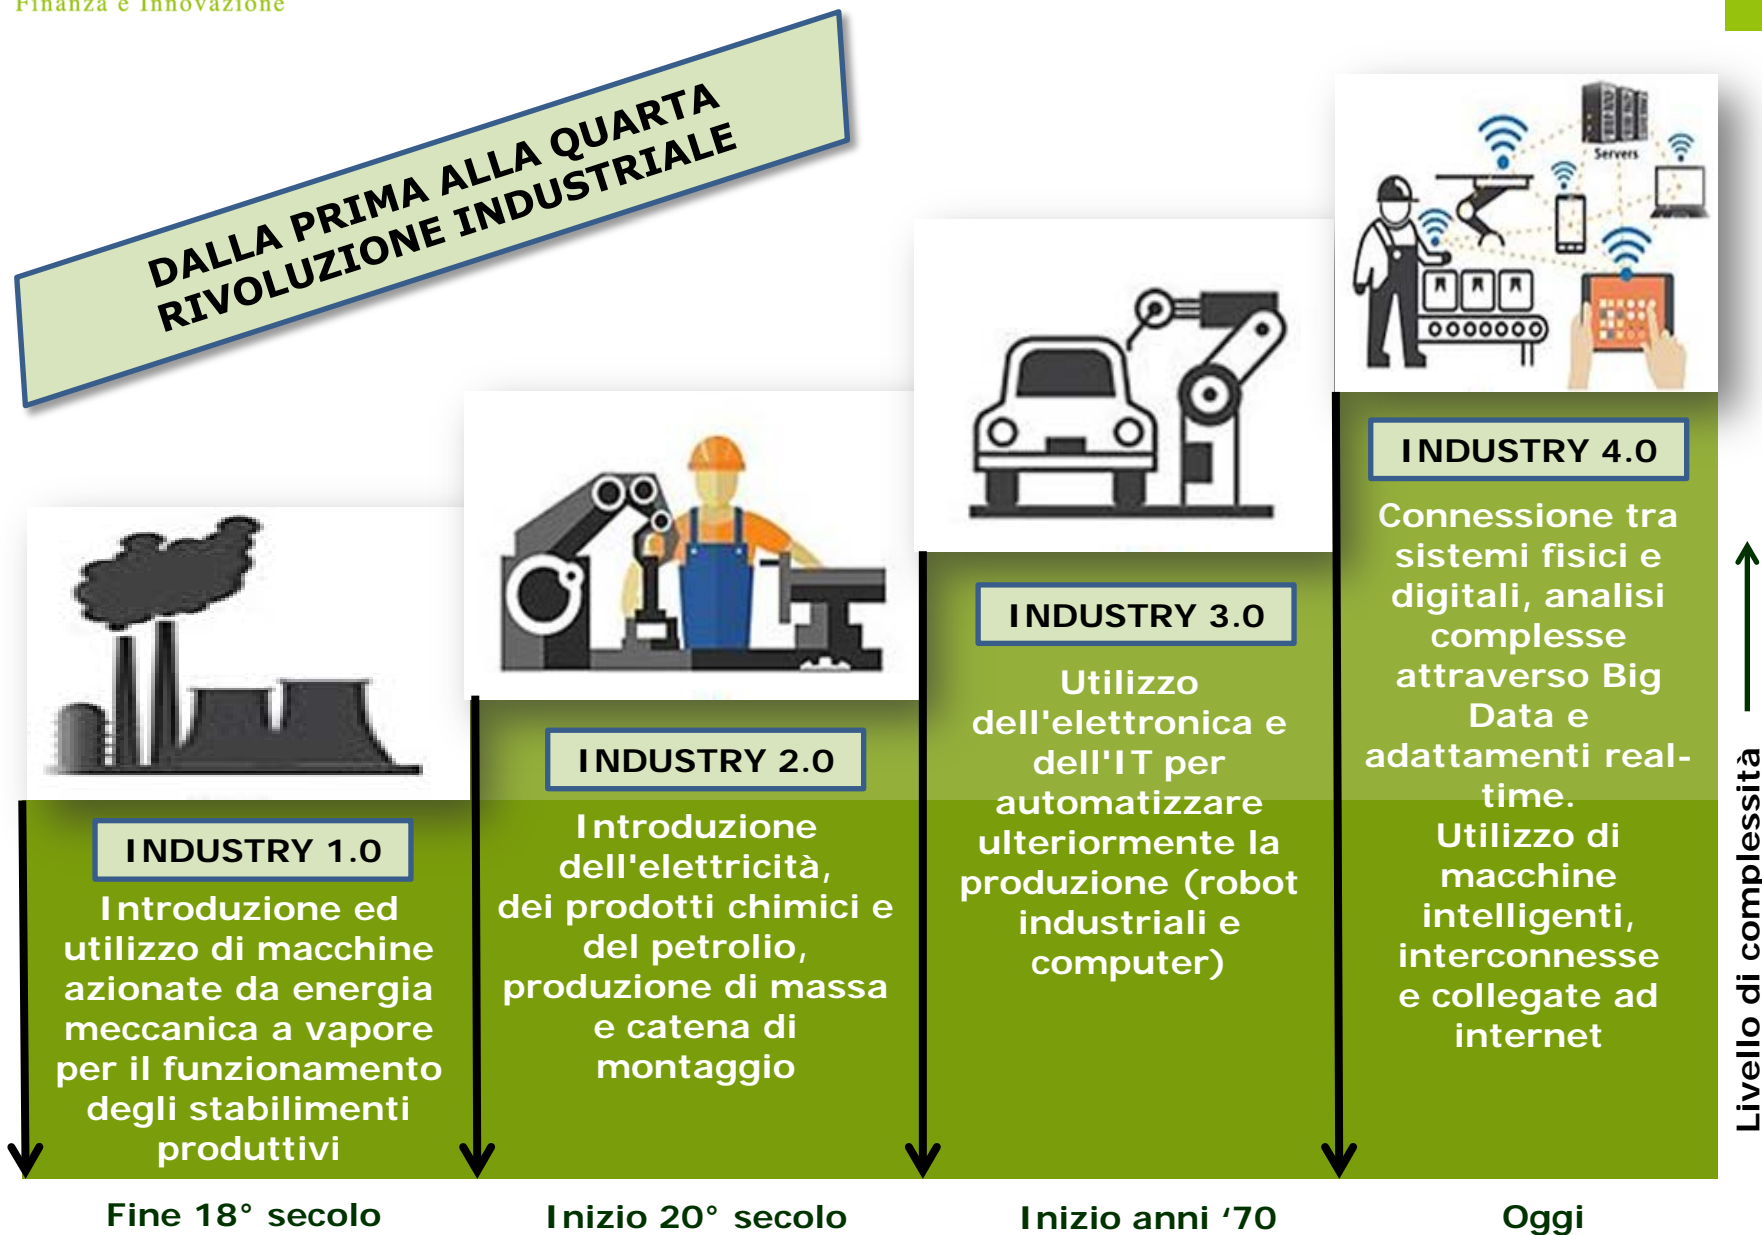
Finanza e Innovazione

DALLA PRIMA ALLA QUARTA RIVOLUZIONE INDUSTRIALE

INDUSTRY 1.0

Introduzione ed utilizzo di macchine azionate da energia meccanica a vapore per il funzionamento degli stabilimenti produttivi

INDUSTRY 2.0

Introduzione dell'elettricità, dei prodotti chimici e del petrolio, produzione di massa e catena di montaggio

INDUSTRY 3.0

Utilizzo dell'elettronica e dell'IT per automatizzare ulteriormente la produzione (robot industriali e computer)

Servers

INDUSTRY 4.0

Connessione tra sistemi fisici e digitali, analisi complesse attraverso Big Data e adattamenti real-time.
Utilizzo di macchine intelligenti, interconnesse e collegate ad internet

Livello di complessità

Fine 18° secolo

Inizio 20° secolo

Inizio anni '70

Oggi